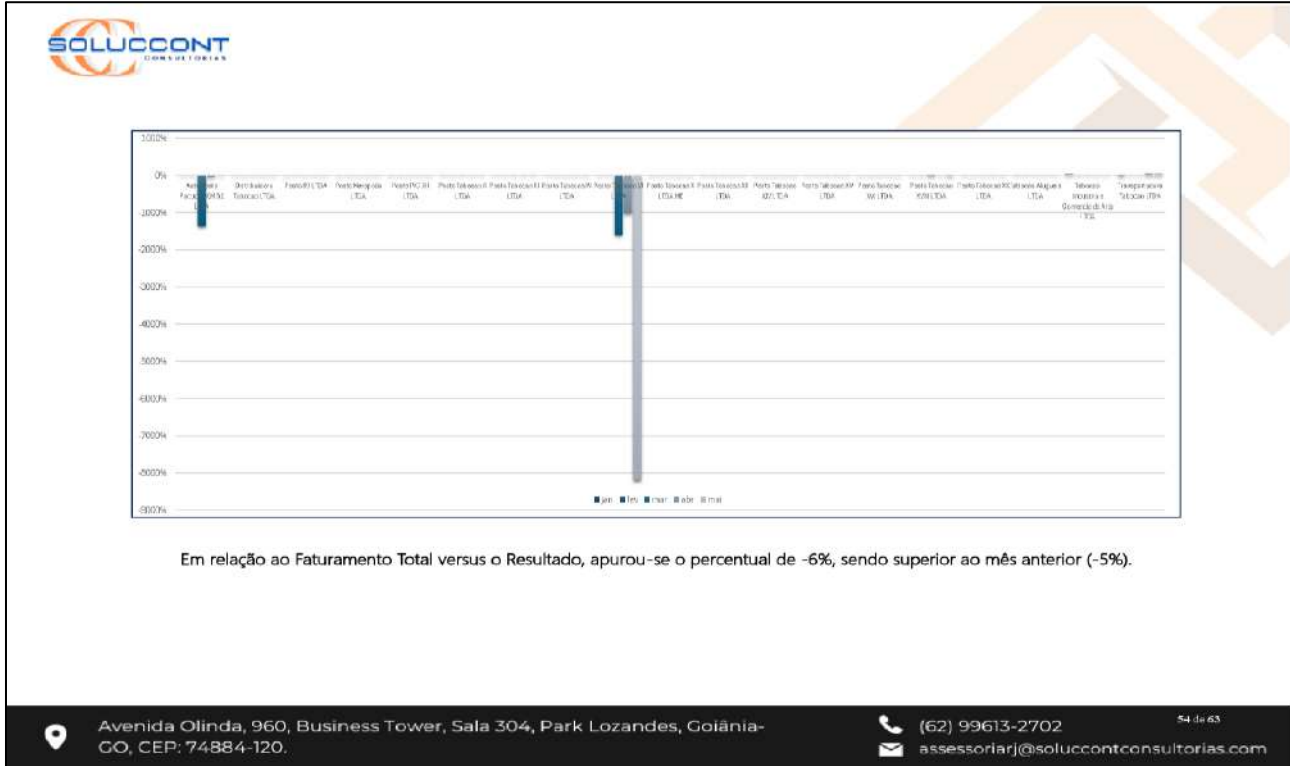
SOLUCCONT
CONSULTORIAS

1000%
0%
-1000%
-2000%
-3000%
-4000%
-5000%
-6000%
-7000%
-8000%
-9000%

Auto Posto Facal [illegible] LTDA
Distribuidora Tabocao LTDA
Posto P3 LTDA
Posto Neopolis LTDA
Posto PIC 3H LTDA
Posto Tabocao II LTDA
Posto Tabocao III LTDA
Posto Tabocao IV LTDA
Posto Tabocao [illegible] LTDA
Posto Tabocao X LTDA ME
Posto Tabocao XII LTDA
Posto Tabocao XIV LTDA
Posto Tabocao XV LTDA
Posto Tabocao XVI LTDA
Posto Tabocao XVIII LTDA
Posto Tabocao XX LTDA
Tabocao Alugueis LTDA
Tabocao Industria e Comercio de Arla LTDA
Transportadora Tabocao LTDA

jan fev mar abr mai

Em relação ao Faturamento Total versus o Resultado, apurou-se o percentual de -6%, sendo superior ao mês anterior (-5%).

Avenida Olinda, 960, Business Tower, Sala 304, Park Lozandes, Goiânia-GO, CEP: 74884-120.

(62) 99613-2702
assessoriarj@soluccontconsultorias.com

54 de 63